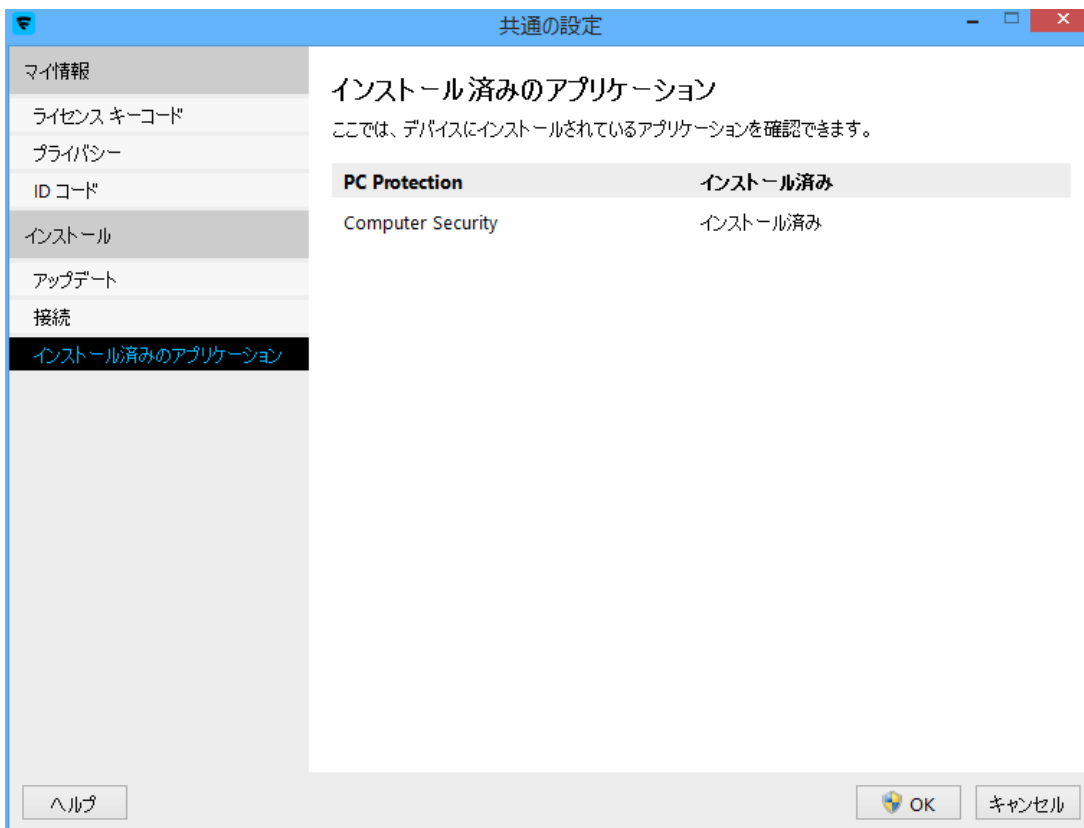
共通の設定

マイ情報
ライセンス キーコード
プライバシー
ID コード
インストール
アップデート
接続
インストール済みのアプリケーション

インストール済みのアプリケーション
ここでは、デバイスにインストールされているアプリケーションを確認できます。

| PC Protection | インストール済み |
|---|---|
| Computer Security | インストール済み |

ヘルプ
OK
キャンセル